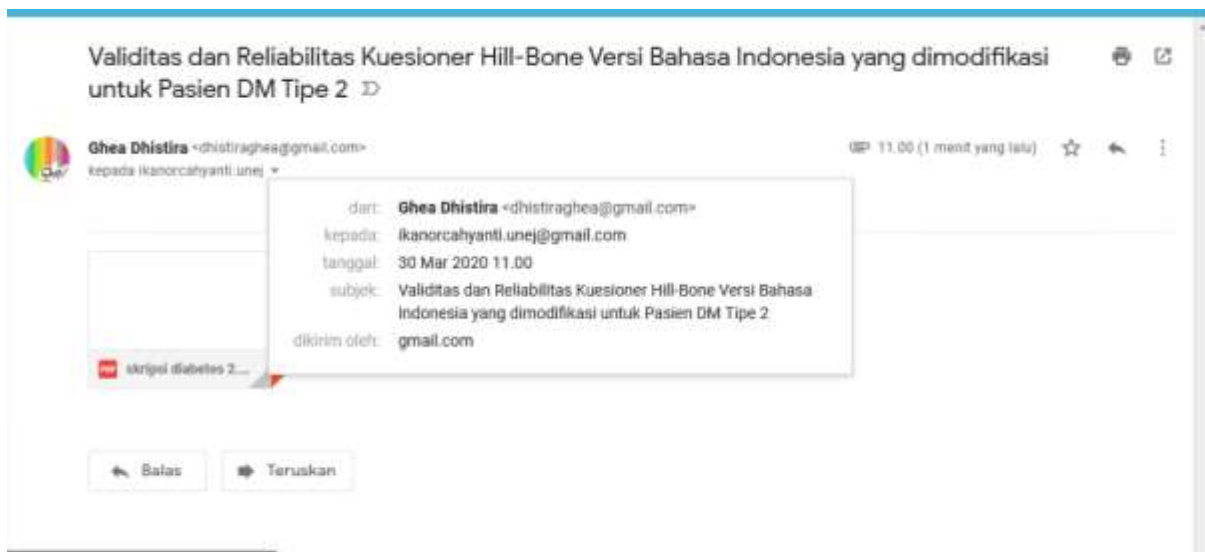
Validitas dan Reliabilitas Kuesioner Hill-Bone Versi Bahasa Indonesia yang dimodifikasi untuk Pasien DM Tipe 2

Ghea Dhistira <dhistiraghea@gmail.com>
kepada ikanorcahyanti.unej

11.00 (1 menit yang lalu)

dari: Ghea Dhistira <dhistiraghea@gmail.com>
kepada: ikanorcahyanti.unej@gmail.com
tanggal: 30 Mar 2020 11.00
subjek: Validitas dan Reliabilitas Kuesioner Hill-Bone Versi Bahasa Indonesia yang dimodifikasi untuk Pasien DM Tipe 2
dikirim oleh: gmail.com

PDF skripsi diabetes 2....

Balas

Teruskan